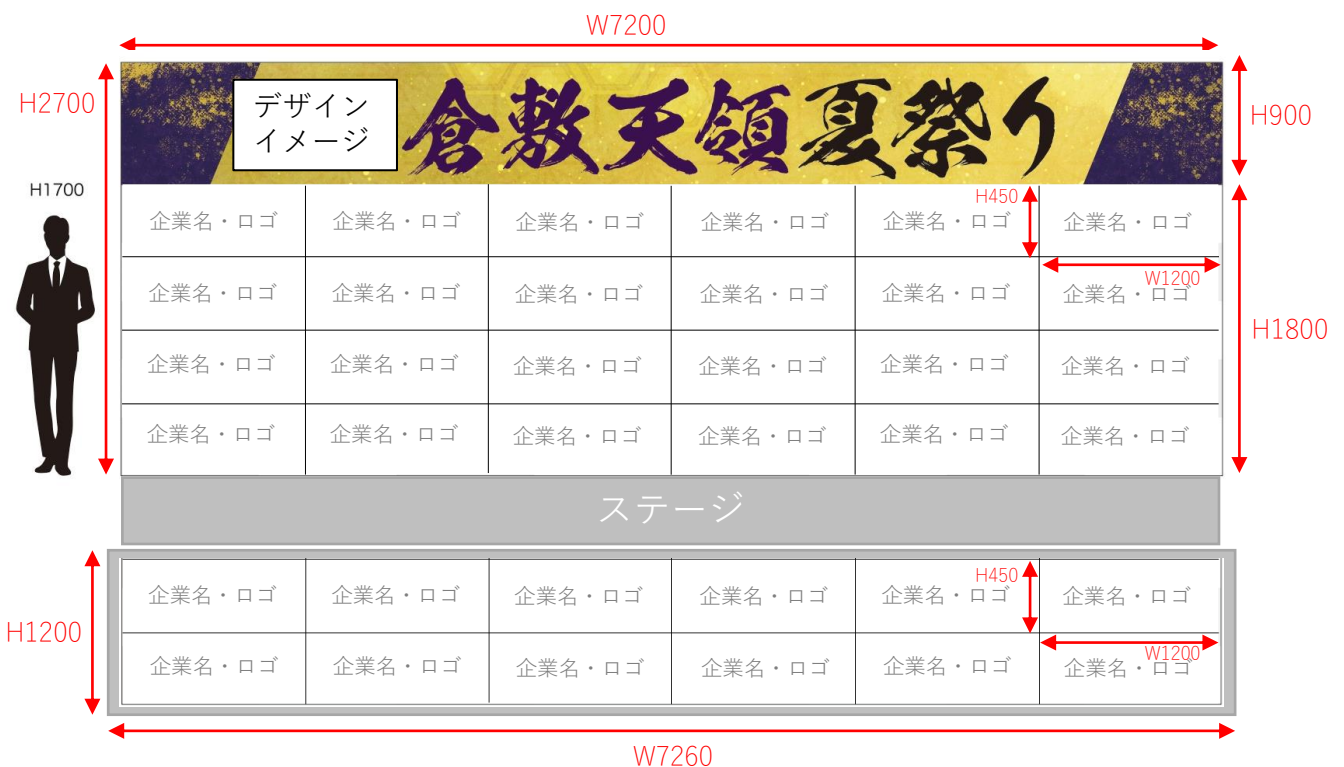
W7200

H2700

デザイン
イメージ

倉敷天領夏祭り

H900

H1700

| 企業名・ロゴ | 企業名・ロゴ | 企業名・ロゴ | 企業名・ロゴ | 企業名・ロゴ | 企業名・ロゴ |
|---|---|---|---|---|---|
| 企業名・ロゴ | 企業名・ロゴ | 企業名・ロゴ | 企業名・ロゴ | 企業名・ロゴ | 企業名・ロゴ |
| 企業名・ロゴ | 企業名・ロゴ | 企業名・ロゴ | 企業名・ロゴ | 企業名・ロゴ | 企業名・ロゴ |
| 企業名・ロゴ | 企業名・ロゴ | 企業名・ロゴ | 企業名・ロゴ | 企業名・ロゴ | 企業名・ロゴ |

H450

W1200

H1800

ステージ

H1200

| 企業名・ロゴ | 企業名・ロゴ | 企業名・ロゴ | 企業名・ロゴ | 企業名・ロゴ | 企業名・ロゴ |
|---|---|---|---|---|---|
| 企業名・ロゴ | 企業名・ロゴ | 企業名・ロゴ | 企業名・ロゴ | 企業名・ロゴ | 企業名・ロゴ |

H450

W1200

W7260